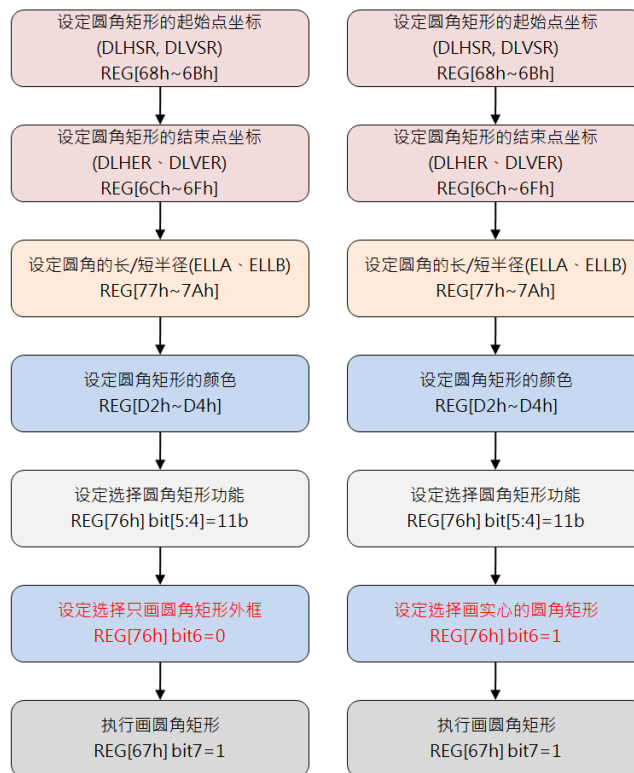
设定圆角矩形的起始点坐标
(DLHSR, DLVSR)
REG[68h~6Bh]

设定圆角矩形的结束点坐标
(DLHER、DLVER)
REG[6Ch~6Fh]

设定圆角的长/短半径(ELLA、ELLB)
REG[77h~7Ah]

设定圆角矩形的颜色
REG[D2h~D4h]

设定选择圆角矩形功能
REG[76h] bit[5:4]=11b

设定选择只画圆角矩形外框
REG[76h] bit6=0

执行画圆角矩形
REG[67h] bit7=1

设定圆角矩形的起始点坐标
(DLHSR, DLVSR)
REG[68h~6Bh]

设定圆角矩形的结束点坐标
(DLHER、DLVER)
REG[6Ch~6Fh]

设定圆角的长/短半径(ELLA、ELLB)
REG[77h~7Ah]

设定圆角矩形的颜色
REG[D2h~D4h]

设定选择圆角矩形功能
REG[76h] bit[5:4]=11b

设定选择画实心的圆角矩形
REG[76h] bit6=1

执行画圆角矩形
REG[67h] bit7=1